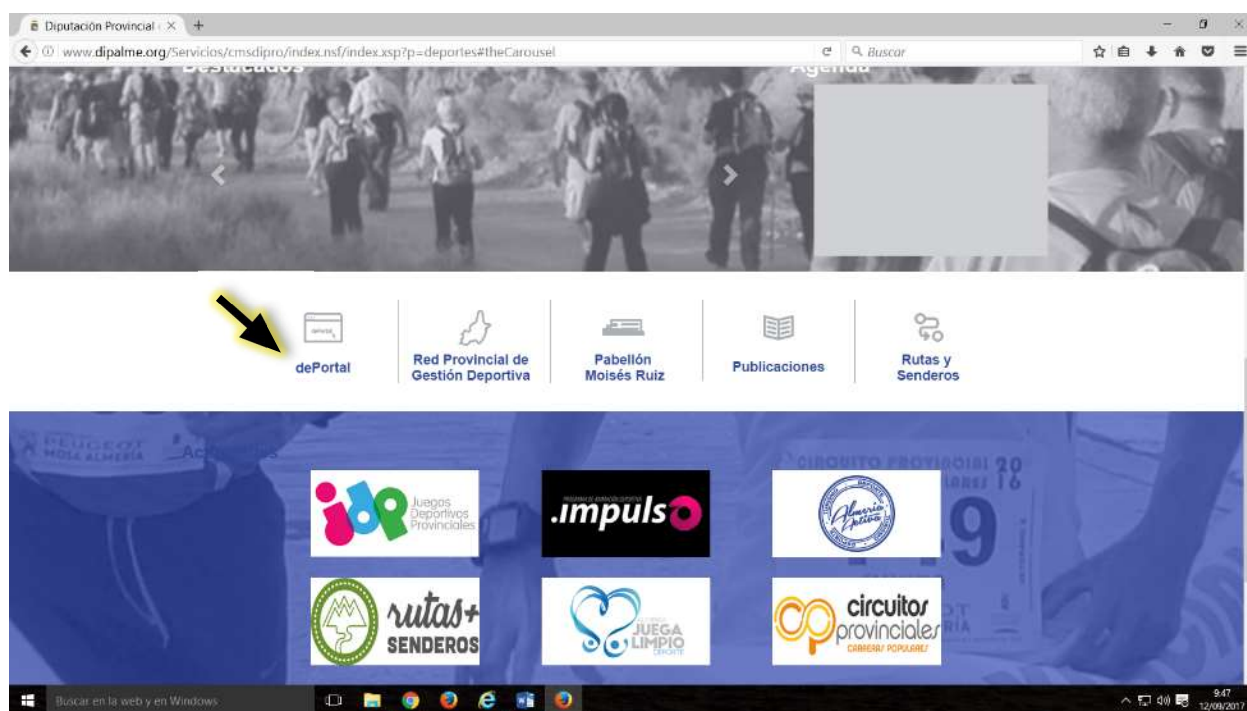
Diputación Provincial × +

www.dipalme.org/Servicios/cmsdipro/index.nsf/index.xsp?p=deportes#theCarousel

Buscar

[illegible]

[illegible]

dePortal

Red Provincial de Gestión Deportiva

Pabellón Moisés Ruiz

Publicaciones

Rutas y Senderos

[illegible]

Juegos Deportivos Provinciales

.impuls

rutas+ SENDEROS

JUEGA LIMPIO

circuitos provinciales CARRERAS POPULARES

Buscar en la web y en Windows

9:47
12/09/2017